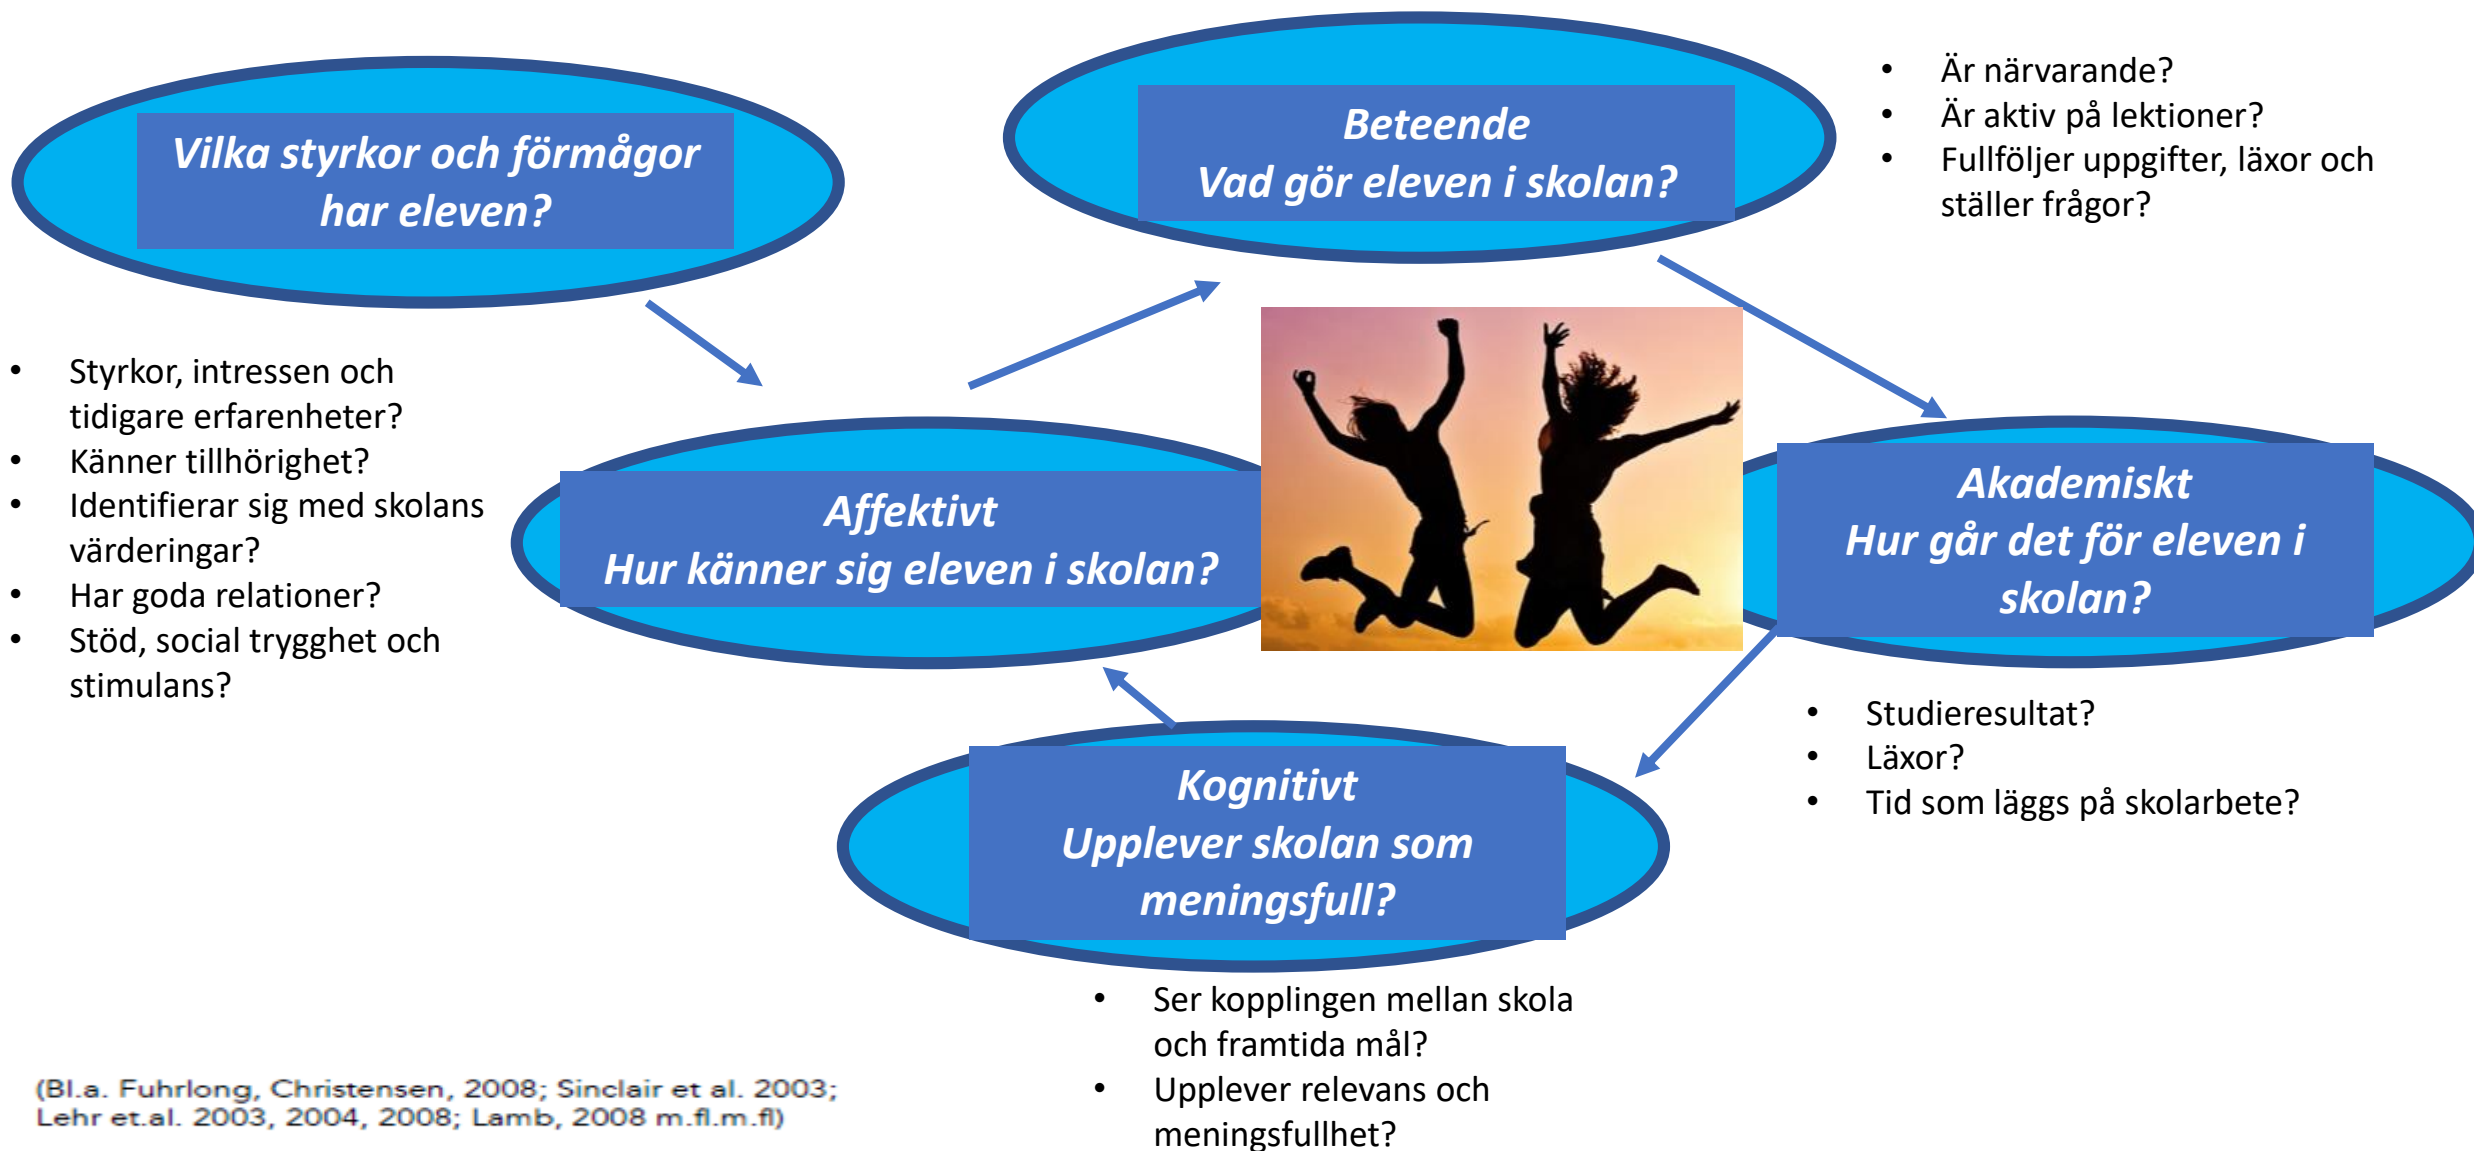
Vilka styrkor och förmågor har eleven?

Beteende
Vad gör eleven i skolan?

- Är närvarande?
- Är aktiv på lektioner?
- Fullföljer uppgifter, läxor och ställer frågor?

- Styrkor, intressen och tidigare erfarenheter?
- Känner tillhörighet?
- Identifierar sig med skolans värderingar?
- Har goda relationer?
- Stöd, social trygghet och stimulans?

Affektivt
Hur känner sig eleven i skolan?

Akademiskt
Hur går det för eleven i skolan?

- Studieresultat?
- Läxor?
- Tid som läggs på skolarbete?

Kognitivt
Upplever skolan som meningsfull?

- Ser kopplingen mellan skola och framtida mål?
- Upplever relevans och meningsfullhet?

(Bl.a. Fuhrlong, Christensen, 2008; Sinclair et al. 2003; Lehr et.al. 2003, 2004, 2008; Lamb, 2008 m.fl.m.fl)